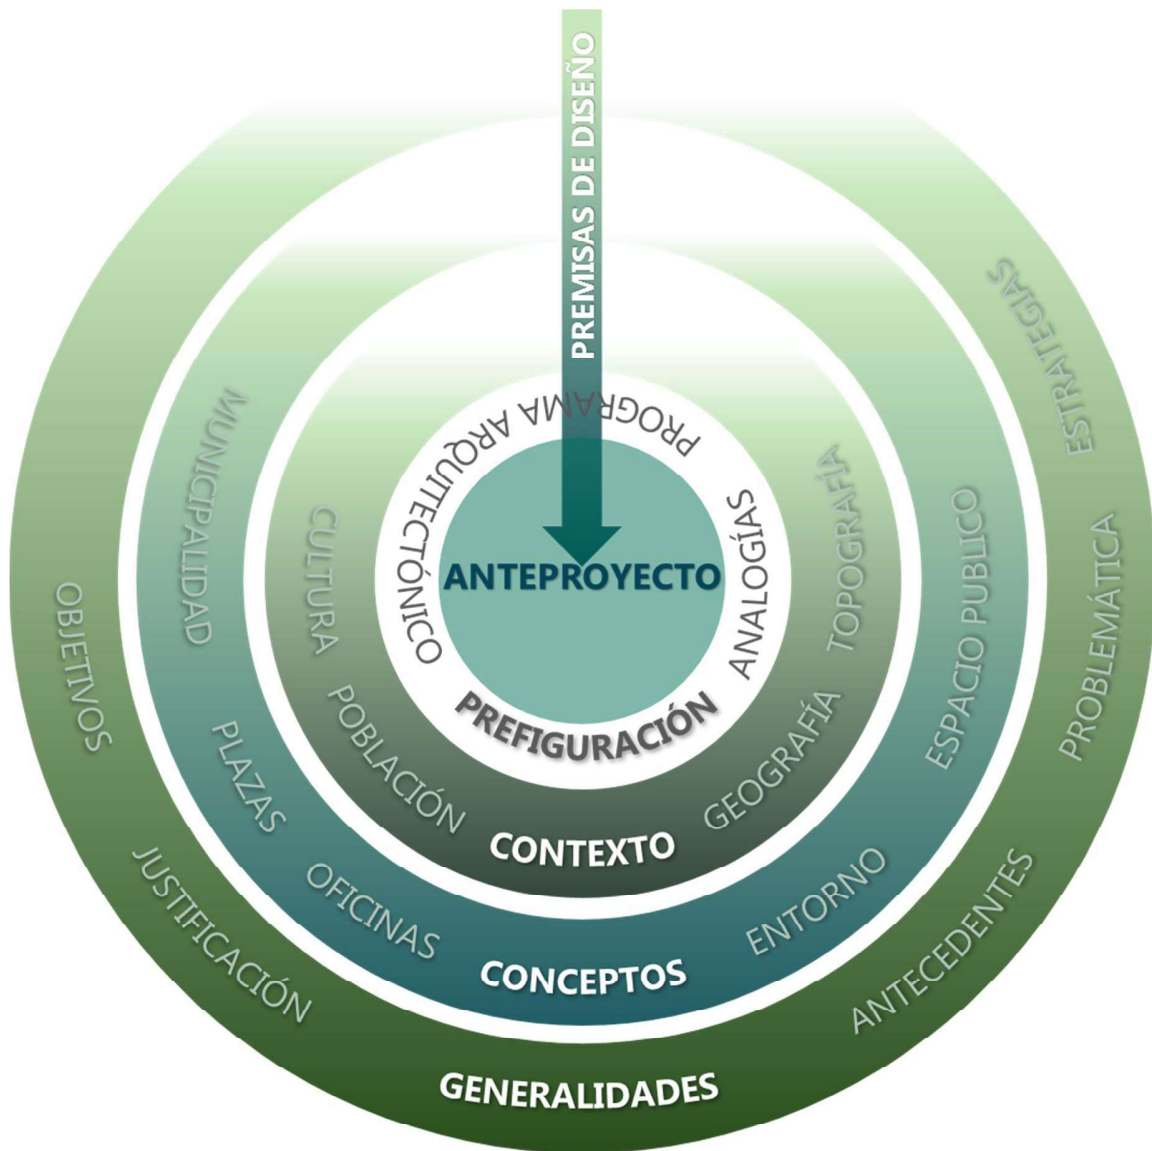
PREMISAS DE DISEÑO

ANTEPROYECTO

PROGRAMA ARQUITECTÓNICO

ANALOGÍAS

PREFIGURACIÓN

CULTURA

TOPOGRAFÍA

POBLACIÓN

GEOGRAFÍA

CONTEXTO

MUNICIPALIDAD

ESPACIO PUBLICO

PLAZAS

OFICINAS

ENTORNO

CONCEPTOS

ESTRATEGIAS

PROBLEMÁTICA

OBJETIVOS

JUSTIFICACIÓN

ANTECEDENTES

GENERALIDADES